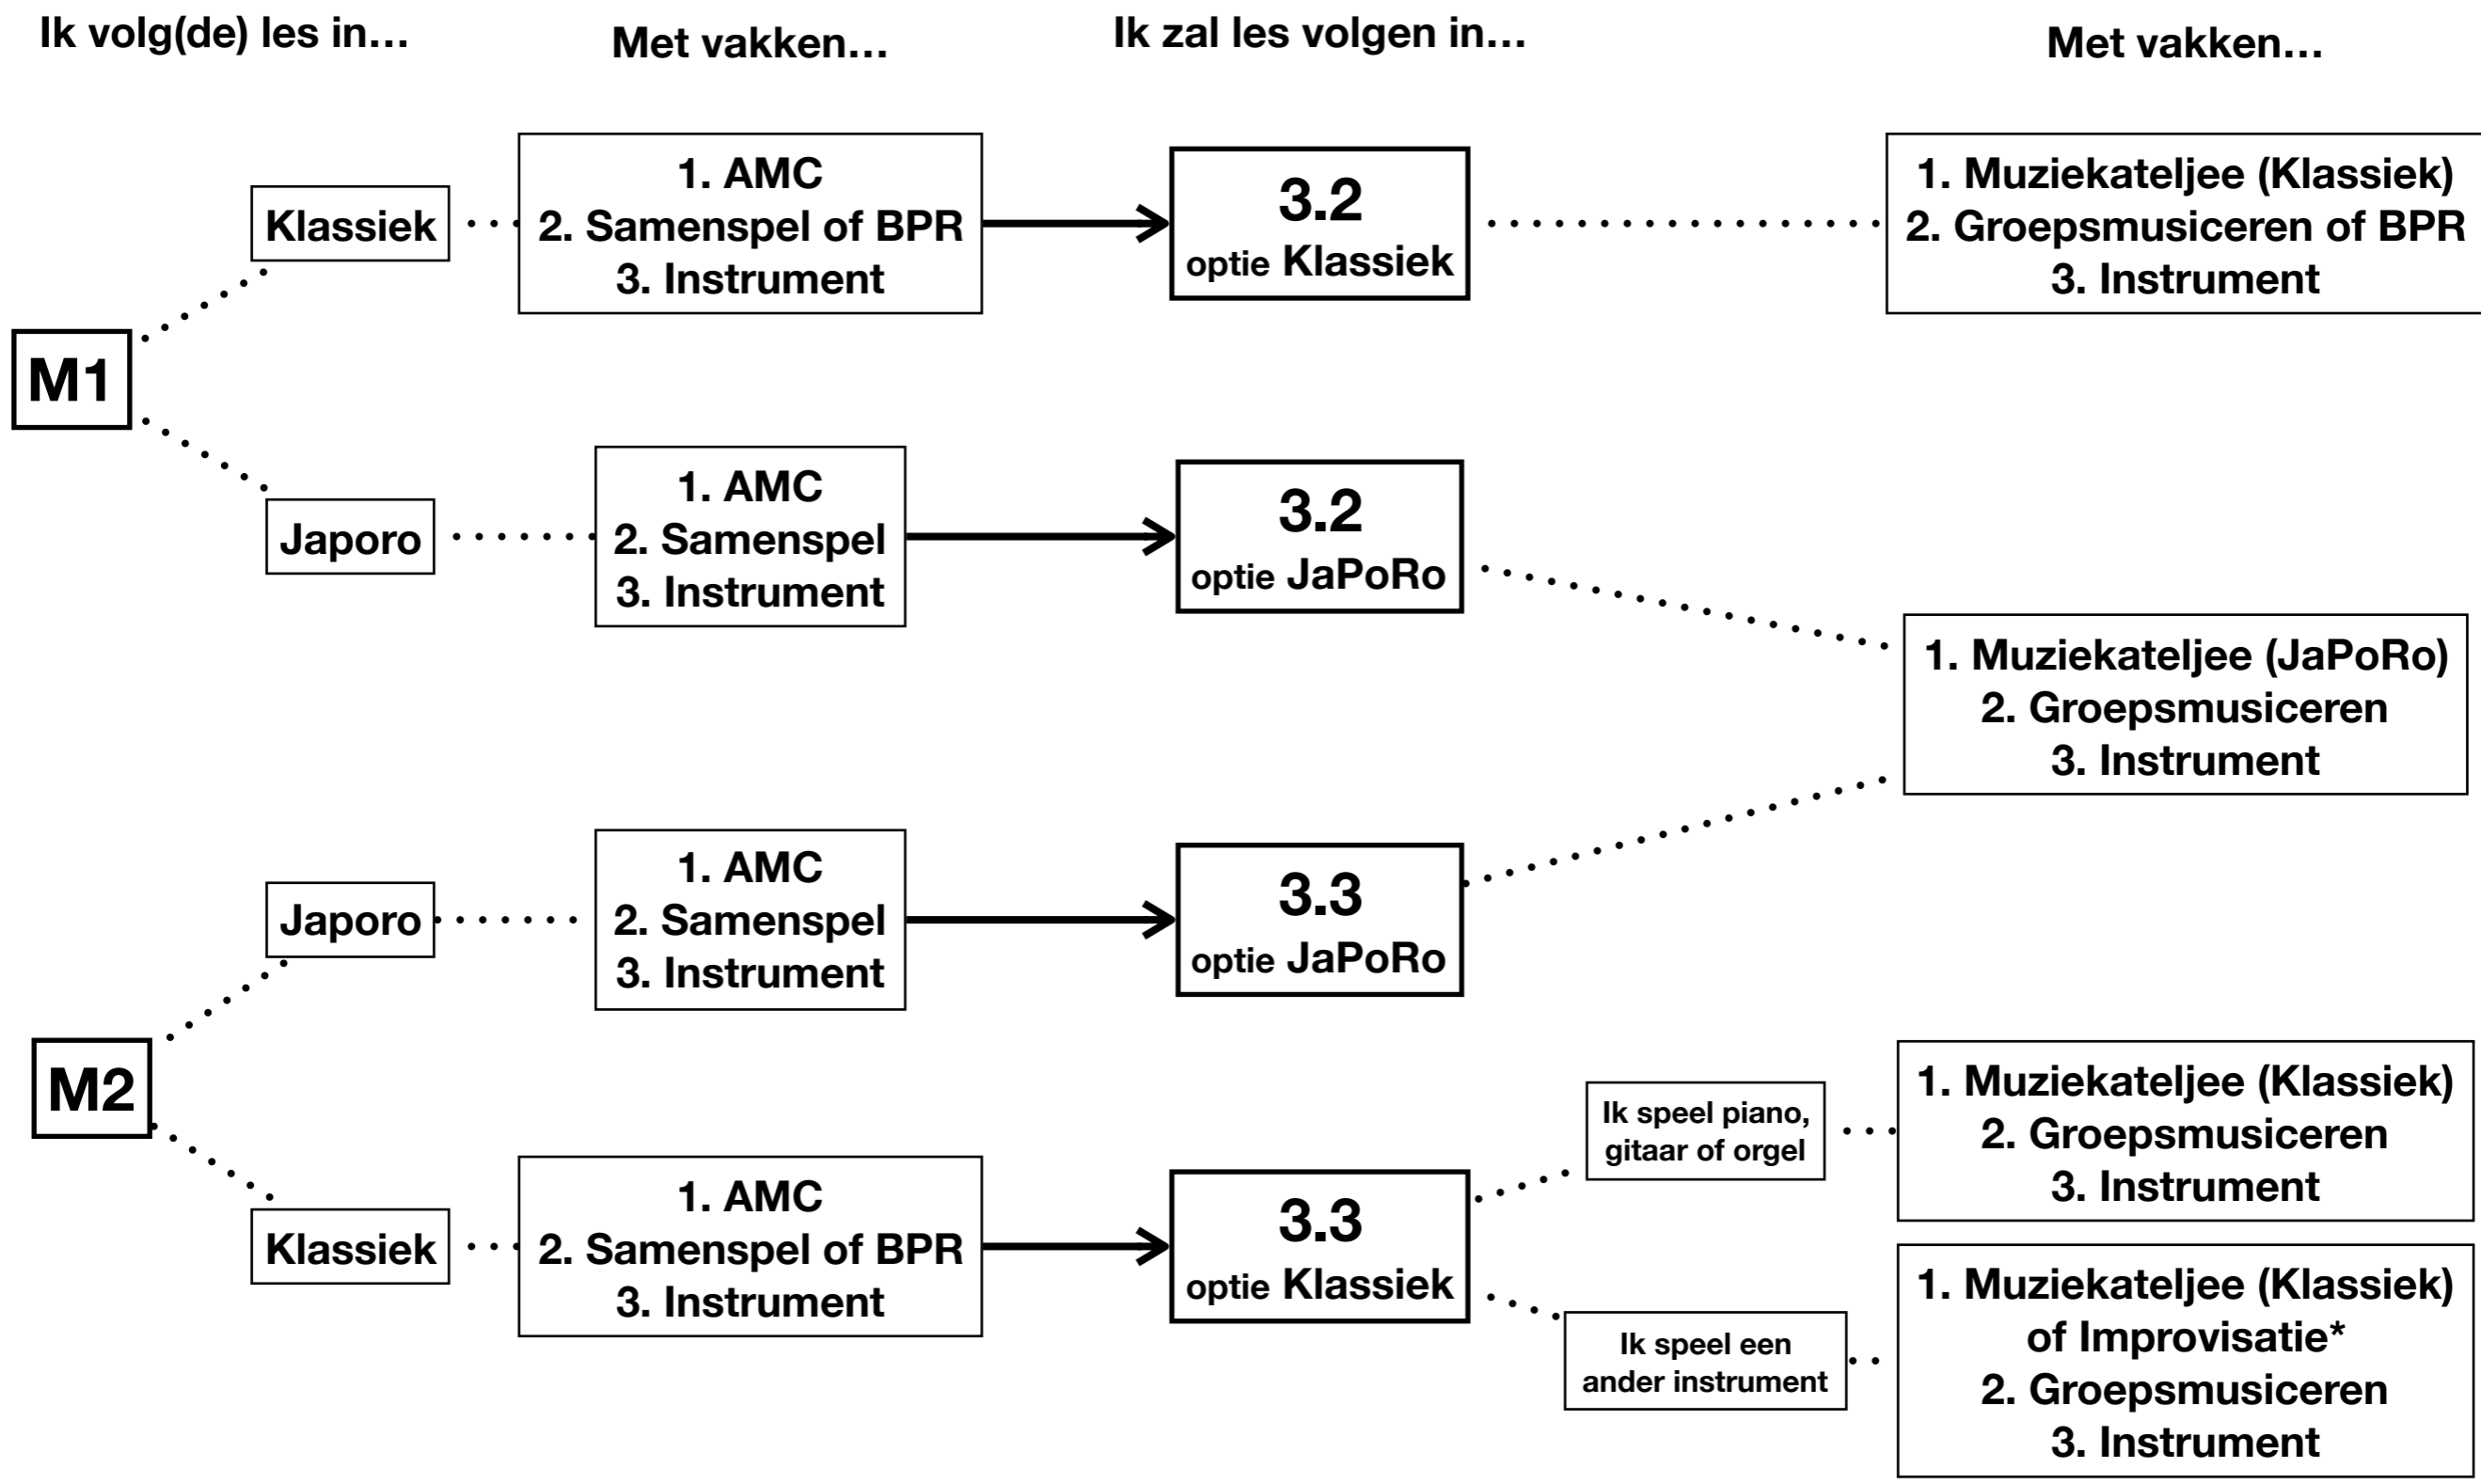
Ik volg(de) les in...

Met vakken...

Ik zal les volgen in...

Met vakken...

M1

Klassiek

1. AMC
2. Samenspel of BPR
3. Instrument

3.2
optie Klassiek

1. Muziekateljee (Klassiek)
2. Groepsmusiceren of BPR
3. Instrument

Japoro

1. AMC
2. Samenspel
3. Instrument

3.2
optie JaPoRo

1. Muziekateljee (JaPoRo)
2. Groepsmusiceren
3. Instrument

M2

Japoro

1. AMC
2. Samenspel
3. Instrument

3.3
optie JaPoRo

Klassiek

1. AMC
2. Samenspel of BPR
3. Instrument

3.3
optie Klassiek

Ik speel piano, gitaar of orgel

1. Muziekateljee (Klassiek)
2. Groepsmusiceren
3. Instrument

Ik speel een ander instrument

1. Muziekateljee (Klassiek) of Improvisatie*
2. Groepsmusiceren
3. Instrument